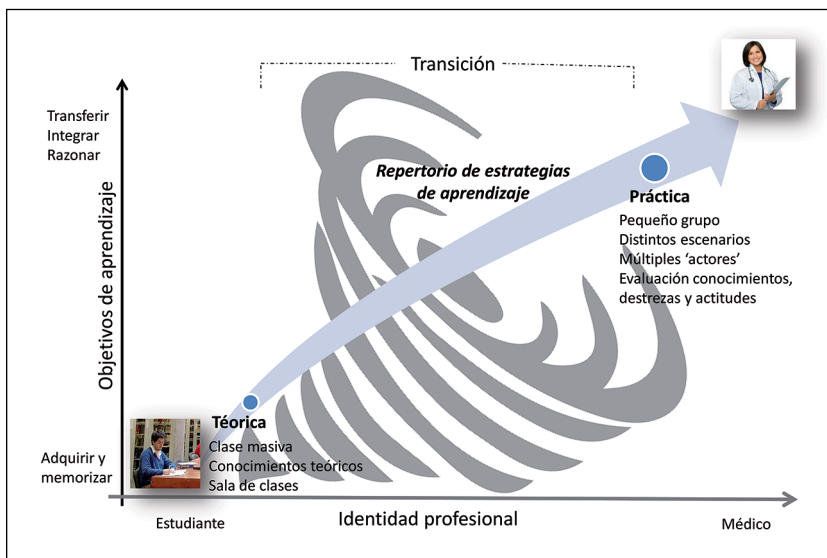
Transición

Transferir
Integrar
Razonar

Objetivos de aprendizaje

Repertorio de estrategias de aprendizaje

Práctica
Pequeño grupo
Distintos escenarios
Múltiples 'actores'
Evaluación conocimientos, destrezas y actitudes

Teórica
Clase masiva
Conocimientos teóricos
Sala de clases

Adquirir y memorizar

Estudiante

Identidad profesional

Médico